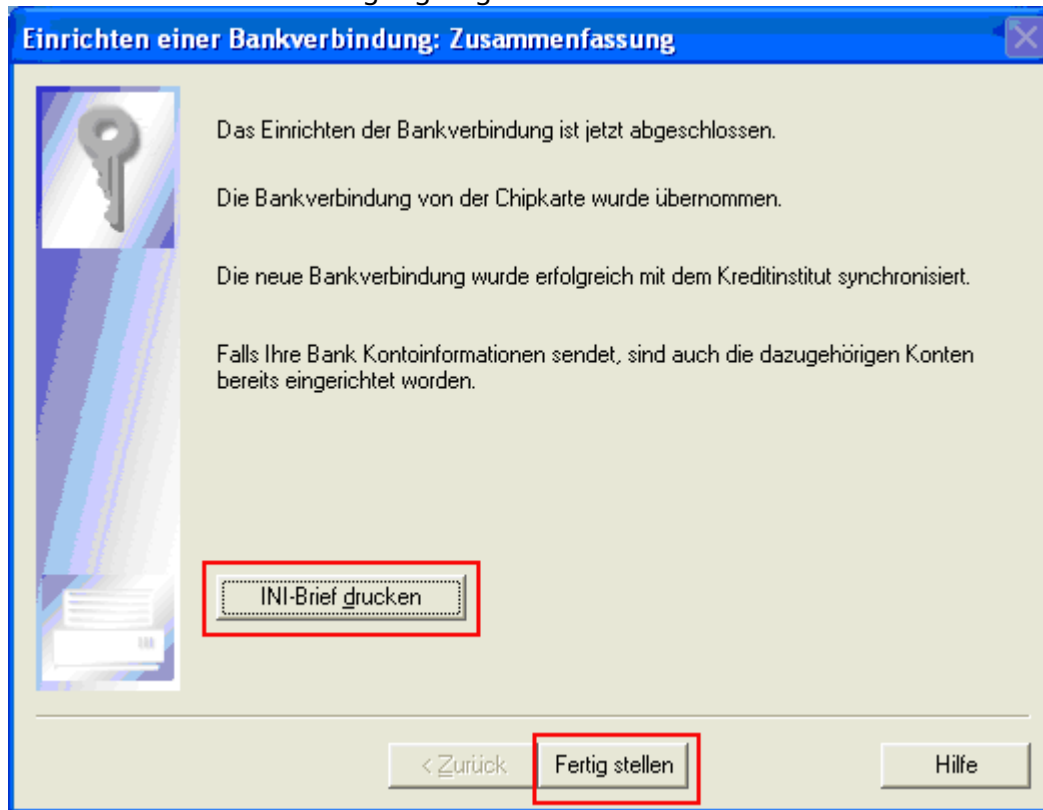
Einrichten einer Bankverbindung: Zusammenfassung

Das Einrichten der Bankverbindung ist jetzt abgeschlossen.

Die Bankverbindung von der Chipkarte wurde übernommen.

Die neue Bankverbindung wurde erfolgreich mit dem Kreditinstitut synchronisiert.

Falls Ihre Bank Kontoinformationen sendet, sind auch die dazugehörigen Konten bereits eingerichtet worden.

INI-Brief drucken

< Zurück

Fertig stellen

Hilfe